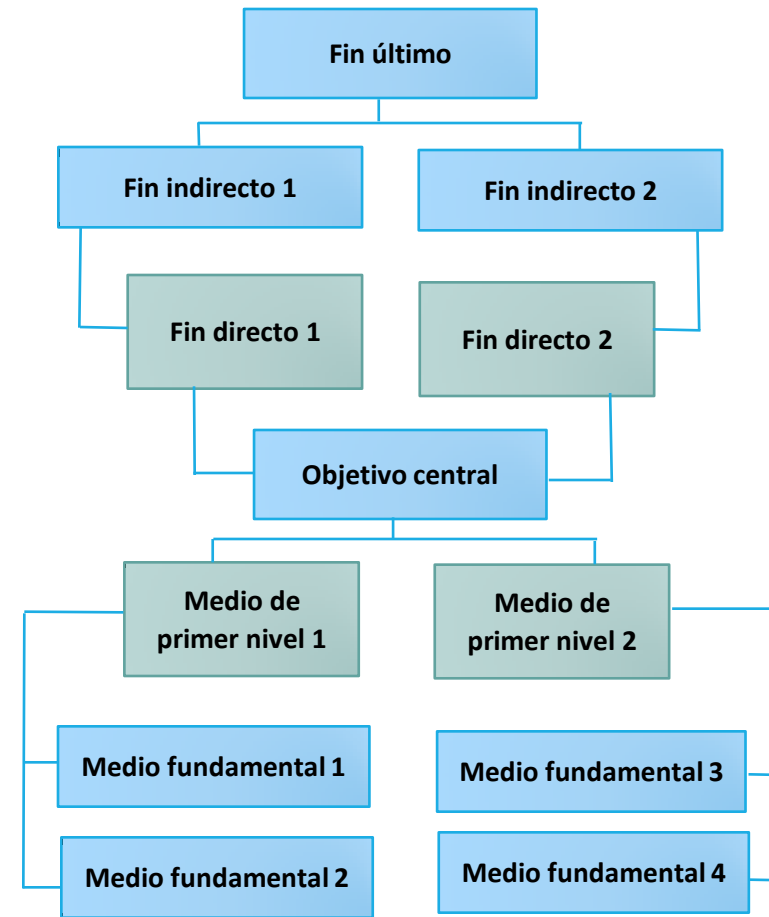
Fin último

Fin indirecto 1

Fin indirecto 2

Fin directo 1

Fin directo 2

Objetivo central

Medio de primer nivel 1

Medio de primer nivel 2

Medio fundamental 1

Medio fundamental 3

Medio fundamental 2

Medio fundamental 4